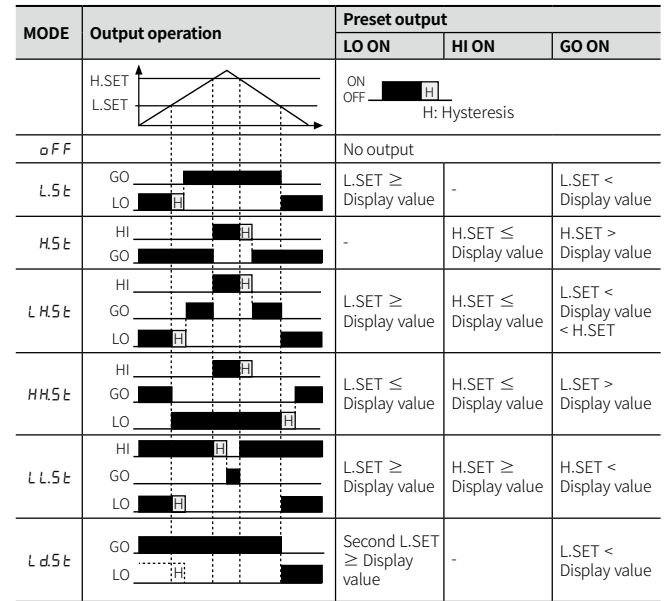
| MODE | Output operation | Preset output LO ON | HI ON | GO ON |
|---|---|---|---|---|
| | H.SET L.SET | ON OFF H H: Hysteresis | | |
| oFF | | No output | | |
| L.St | GO LO H | L.SET ≥ Display value | - | L.SET < Display value |
| H.St | HI H GO | - | H.SET ≤ Display value | H.SET > Display value |
| LH.St | HI H GO LO H | L.SET ≥ Display value | H.SET ≤ Display value | L.SET < Display value < H.SET |
| HH.St | HI H GO LO H | L.SET ≤ Display value | H.SET ≤ Display value | L.SET > Display value |
| LL.St | HI H GO LO H | L.SET ≥ Display value | H.SET ≥ Display value | H.SET < Display value |
| Ld.St | GO LO H | Second L.SET ≥ Display value | - | L.SET < Display value |